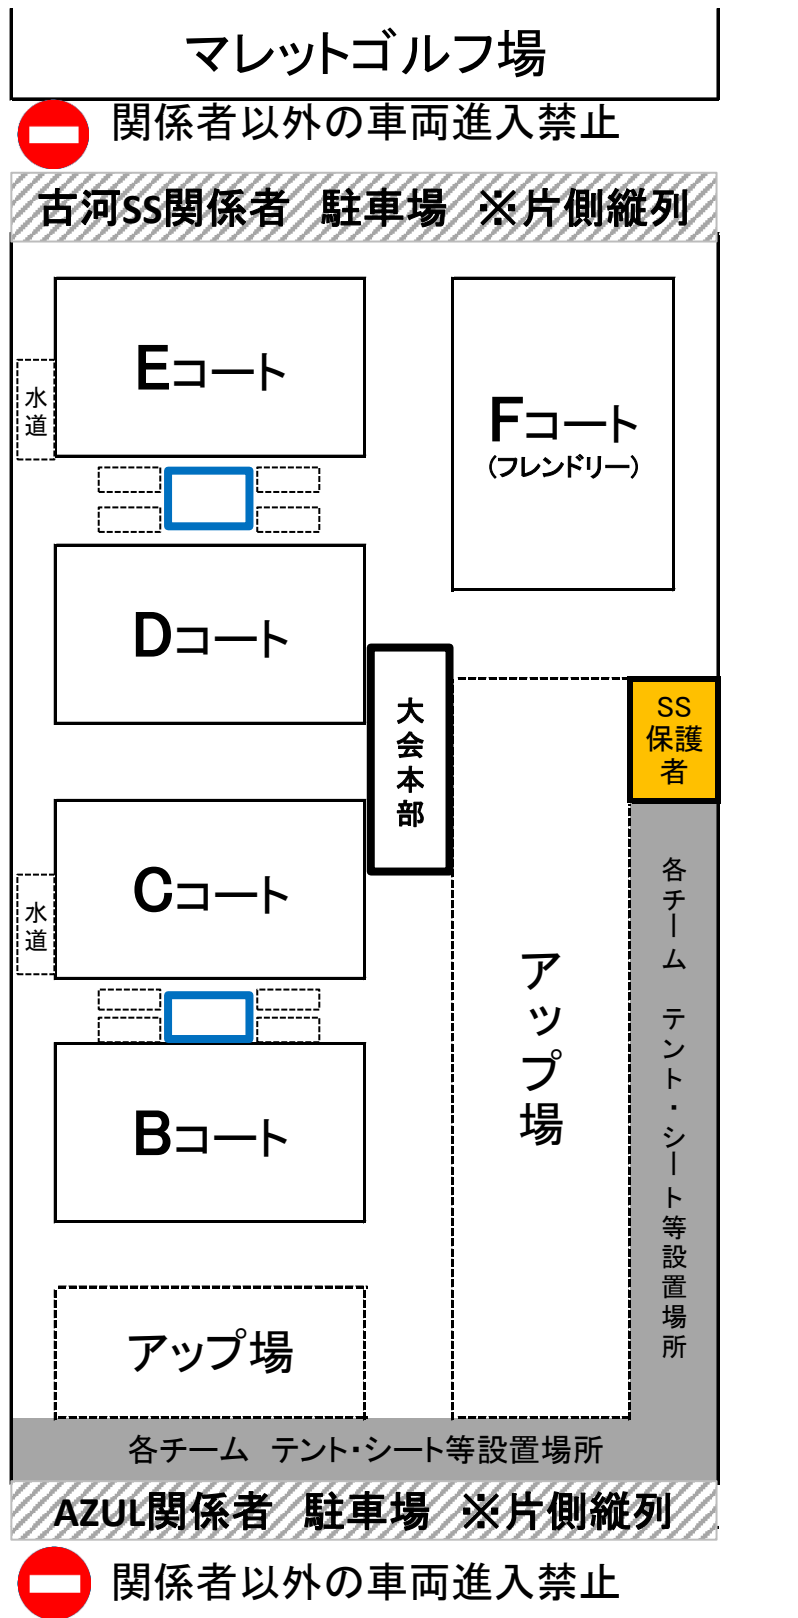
マレットゴルフ場

関係者以外の車両進入禁止

古河SS関係者 駐車場 ※片側縦列

水道

Eコート

Fコート
(フレンドリー)

Dコート

大会本部

SS保護者

各チーム テント・シート等設置場所

水道

Cコート

アップ場

Bコート

アップ場

各チーム テント・シート等設置場所

AZUL関係者 駐車場 ※片側縦列

関係者以外の車両進入禁止